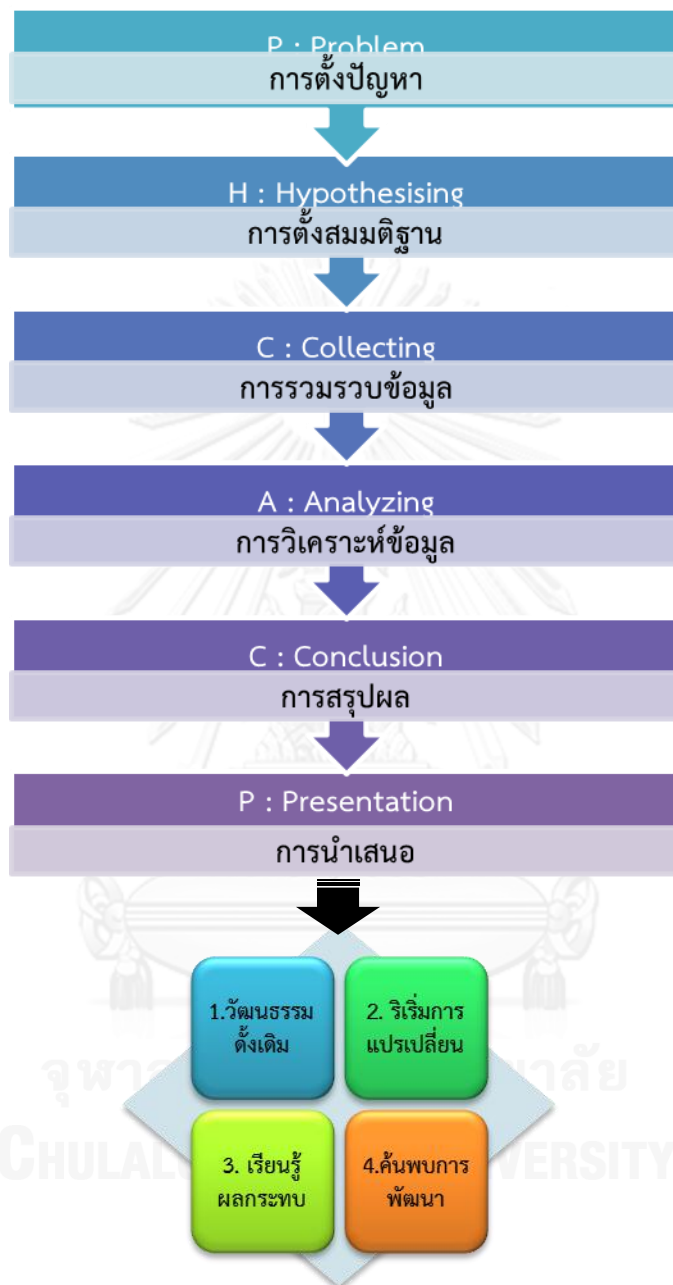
P : Problem
การตั้งปัญหา

H : Hypothesising
การตั้งสมมติฐาน

C : Collecting
การรวมรวบข้อมูล

A : Analyzing
การวิเคราะห์ข้อมูล

C : Conclusion
การสรุปผล

P : Presentation
การนำเสนอ

1.วัฒนธรรม ดั้งเดิม

2. ริเริ่มการ แปรเปลี่ยน

3. เรียนรู้ ผลกระทบ

4.ค้นพบการ พัฒนา

จุฬาลงกรณ์มหาวิทยาลัย
CHULALONGKORN UNIVERSITY